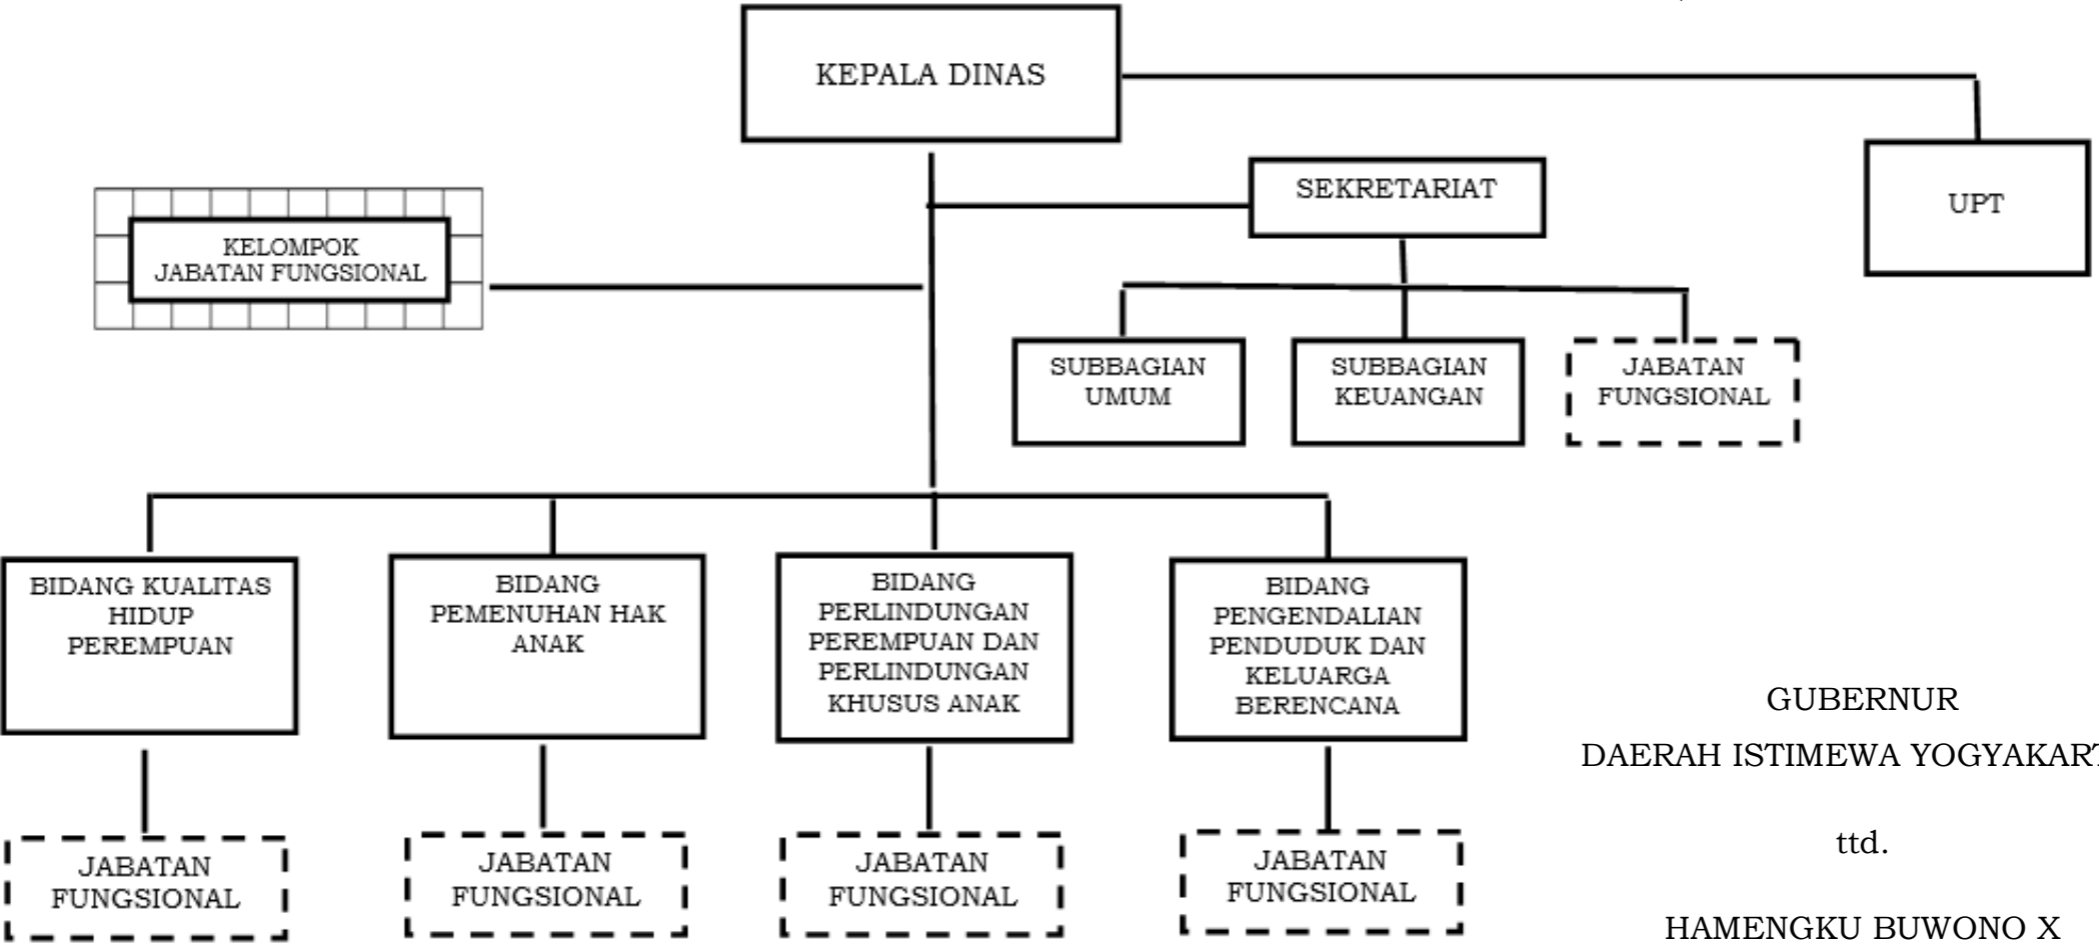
KEPALA DINAS

UPT

SEKRETARIAT

KELOMPOK JABATAN FUNGSIONAL

SUBBAGIAN UMUM

SUBBAGIAN KEUANGAN

JABATAN FUNGSIONAL

BIDANG KUALITAS HIDUP PEREMPUAN

BIDANG PEMENUHAN HAK ANAK

BIDANG PERLINDUNGAN PEREMPUAN DAN PERLINDUNGAN KHUSUS ANAK

BIDANG PENGENDALIAN PENDUDUK DAN KELUARGA BERENCANA

JABATAN FUNGSIONAL

JABATAN FUNGSIONAL

JABATAN FUNGSIONAL

JABATAN FUNGSIONAL

GUBERNUR
DAERAH ISTIMEWA YOGYAKAR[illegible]

ttd.

HAMENGKU BUWONO X